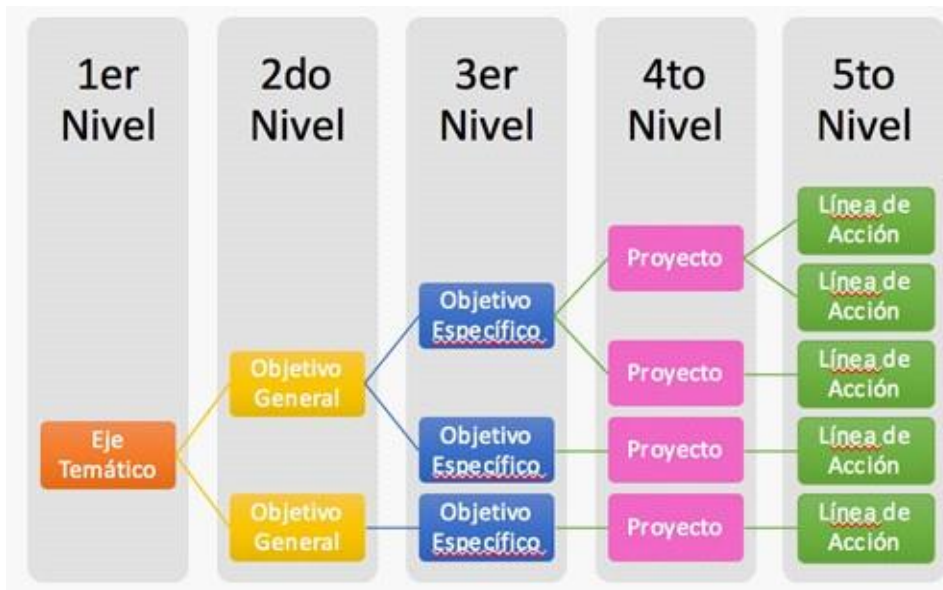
1er Nivel

2do Nivel

3er Nivel

4to Nivel

5to Nivel

Eje Temático

Objetivo General

Objetivo General

Objetivo Específico

Objetivo Específico

Objetivo Específico

Proyecto

Proyecto

Proyecto

Proyecto

Línea de Acción

Línea de Acción

Línea de Acción

Línea de Acción

Línea de Acción